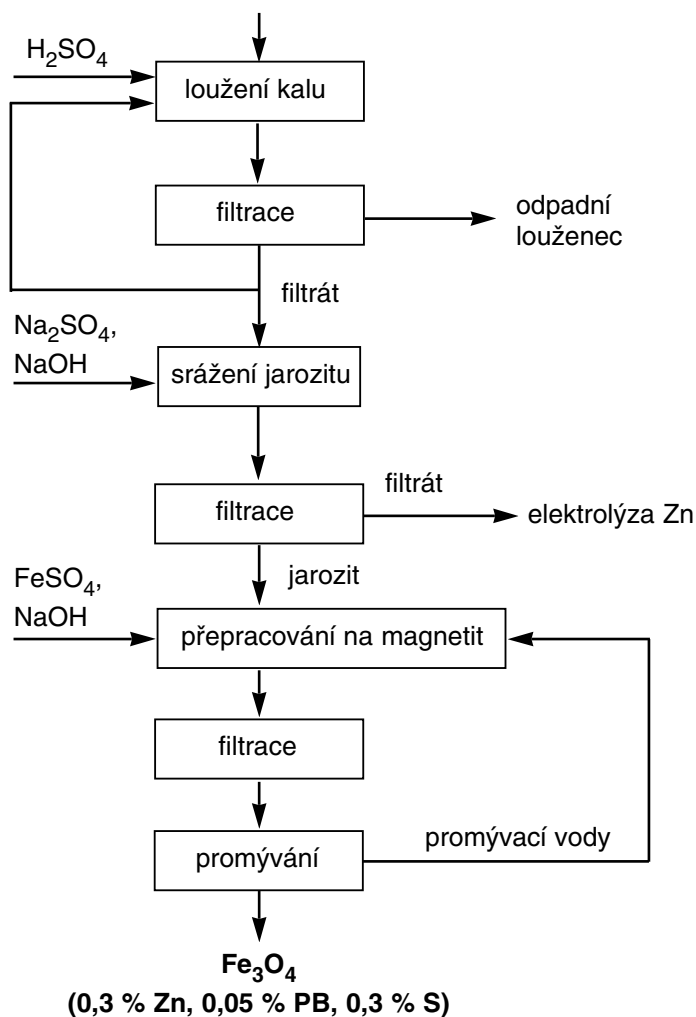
$H_2SO_4$

loužení kalu

filtrace

odpadní louženec

filtrát

$Na_2SO_4$, NaOH

srážení jarozitu

filtrát

filtrace

elektrolýza Zn

jarozit

$FeSO_4$, NaOH

přepracování na magnetit

filtrace

promývací vody

promývání

$Fe_3O_4$
(0,3 % Zn, 0,05 % PB, 0,3 % S)